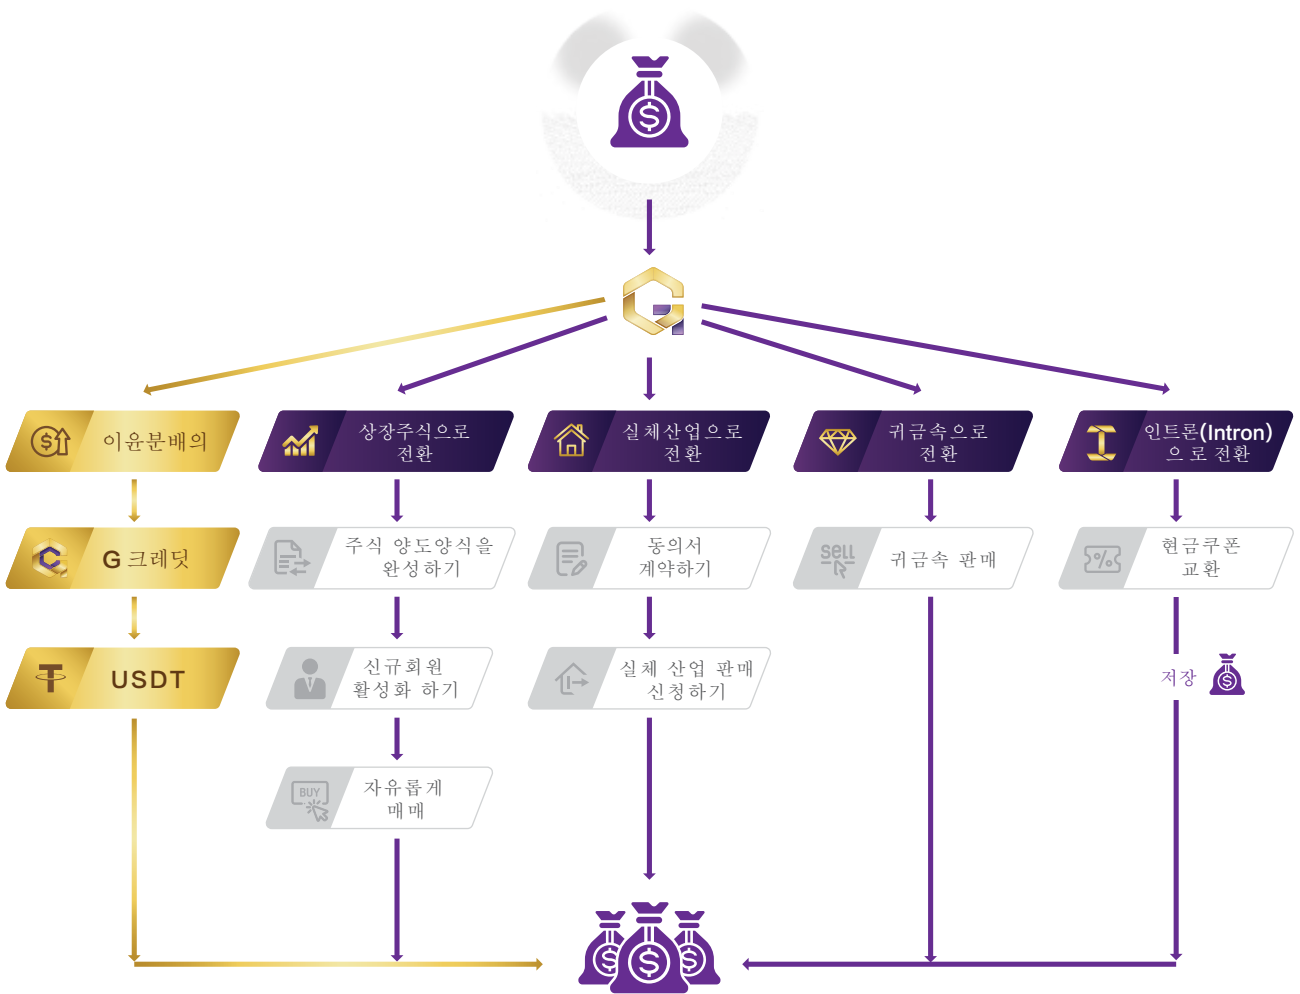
이윤분배의

상장주식으로 전환

실체산업으로 전환

귀금속으로 전환

인트론(Intron) 으로 전환

G 크레딧

주식 양도양식을 완성하기

동의서 계약하기

Sell

귀금속 판매

현금쿠폰 교환

USDT

신규회원 활성화 하기

실체 산업 판매 신청하기

저장

BUY

자유롭게 매매